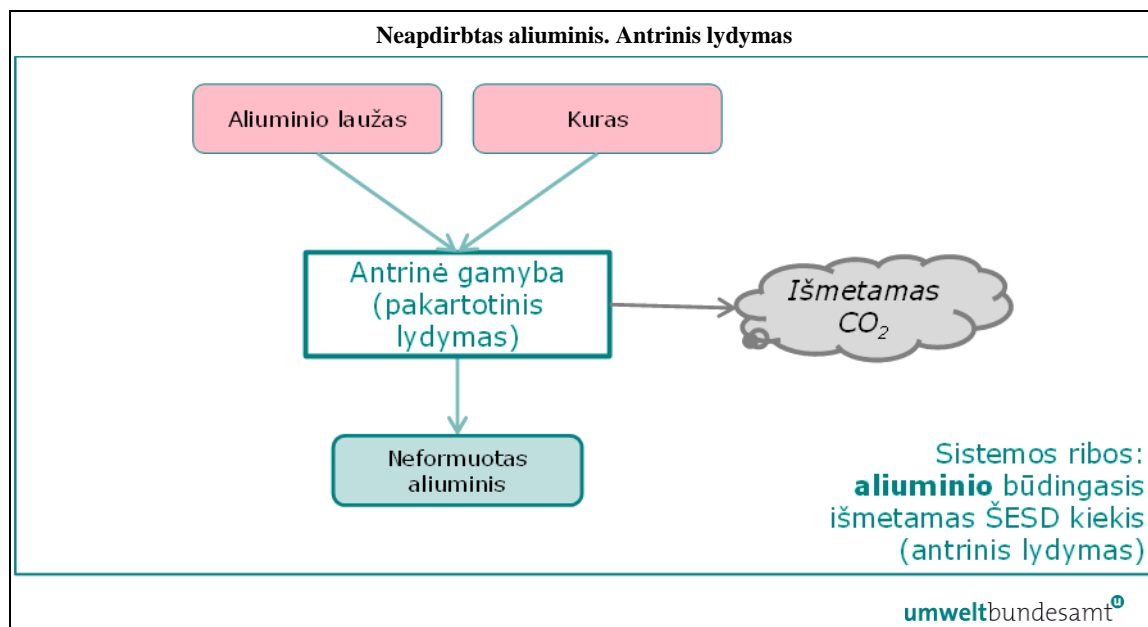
Neapdirbtas aliuminis. Antrinis lydymas

Aliuminio laužas

Kuras

Antrinė gamyba (pakartotinis lydymas)

Išmetamas $CO_2$

Neformuotas aliuminis

Sistemos ribos: **aliuminio** būdingasis išmetamas ŠESD kiekis (antrinis lydymas)

umweltbundesamt